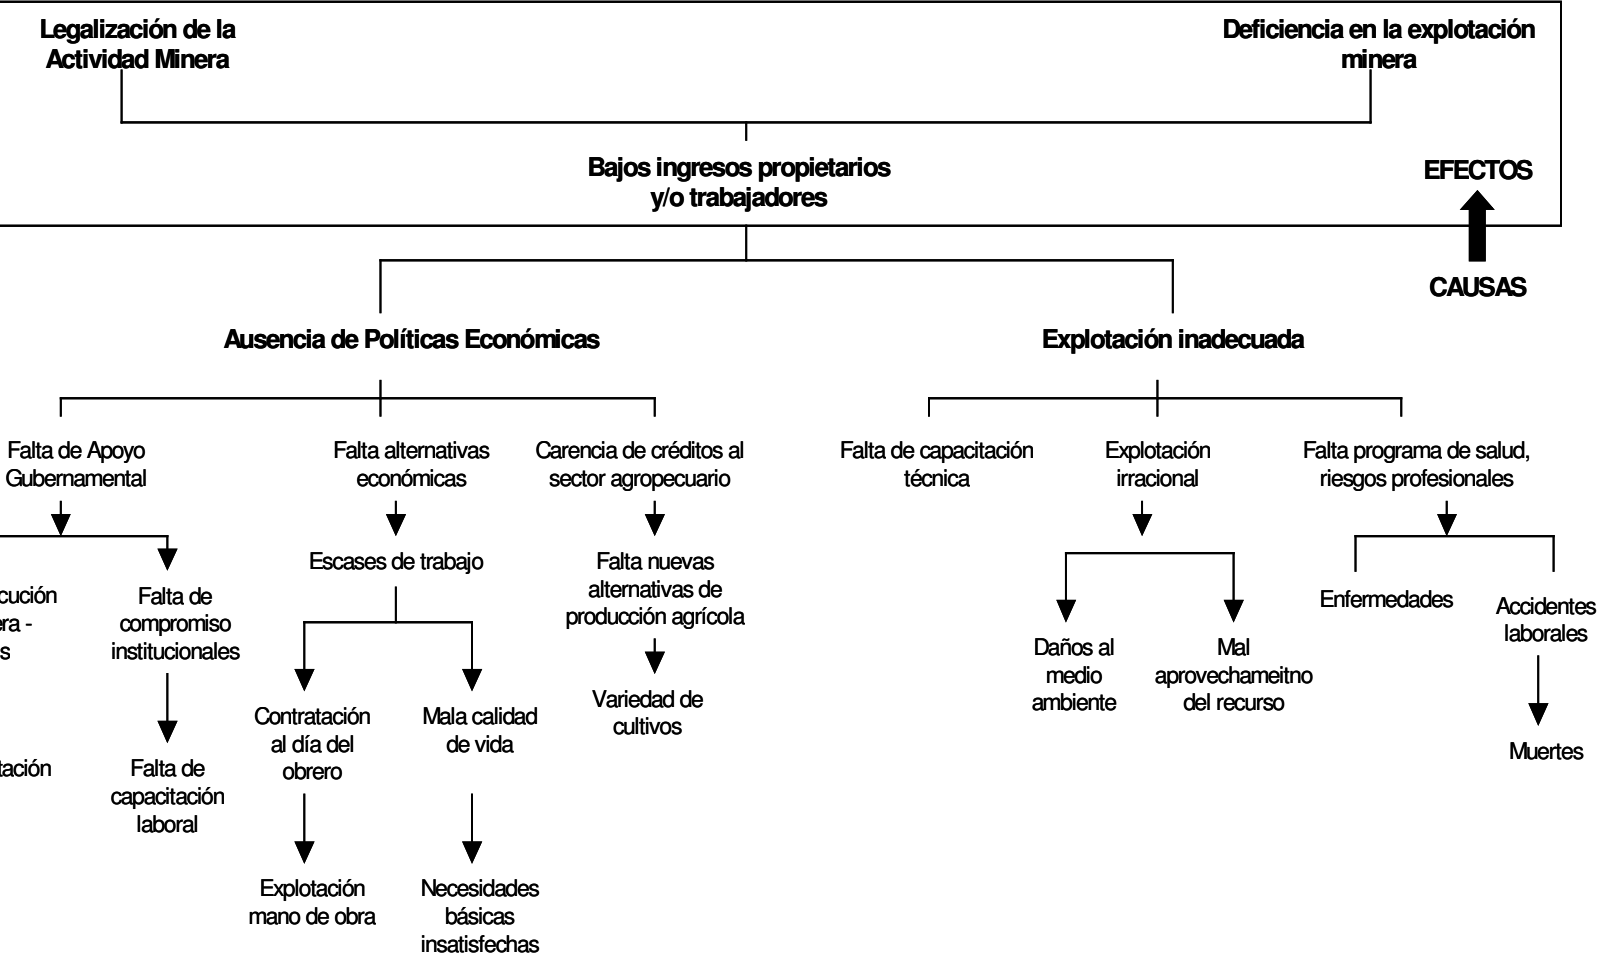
Legalización de la Actividad Minera

Deficiencia en la explotación minera

Bajos ingresos propietarios y/o trabajadores

EFECTOS

CAUSAS

Ausencia de Políticas Económicas

Explotación inadecuada

Falta de Apoyo Gubernamental

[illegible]cución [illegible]era - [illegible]s

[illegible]tación

Falta de compromiso institucionales

Falta de capacitación laboral

Falta alternativas económicas

Escases de trabajo

Contratación al día del obrero

Explotación mano de obra

Mala calidad de vida

Necesidades básicas insatisfechas

Carencia de créditos al sector agropecuario

Falta nuevas alternativas de producción agrícola

Variedad de cultivos

Falta de capacitación técnica

Explotación irracional

Daños al medio ambiente

Mal aprovechameitno del recurso

Falta programa de salud, riesgos profesionales

Enfermedades

Accidentes laborales

Muertes